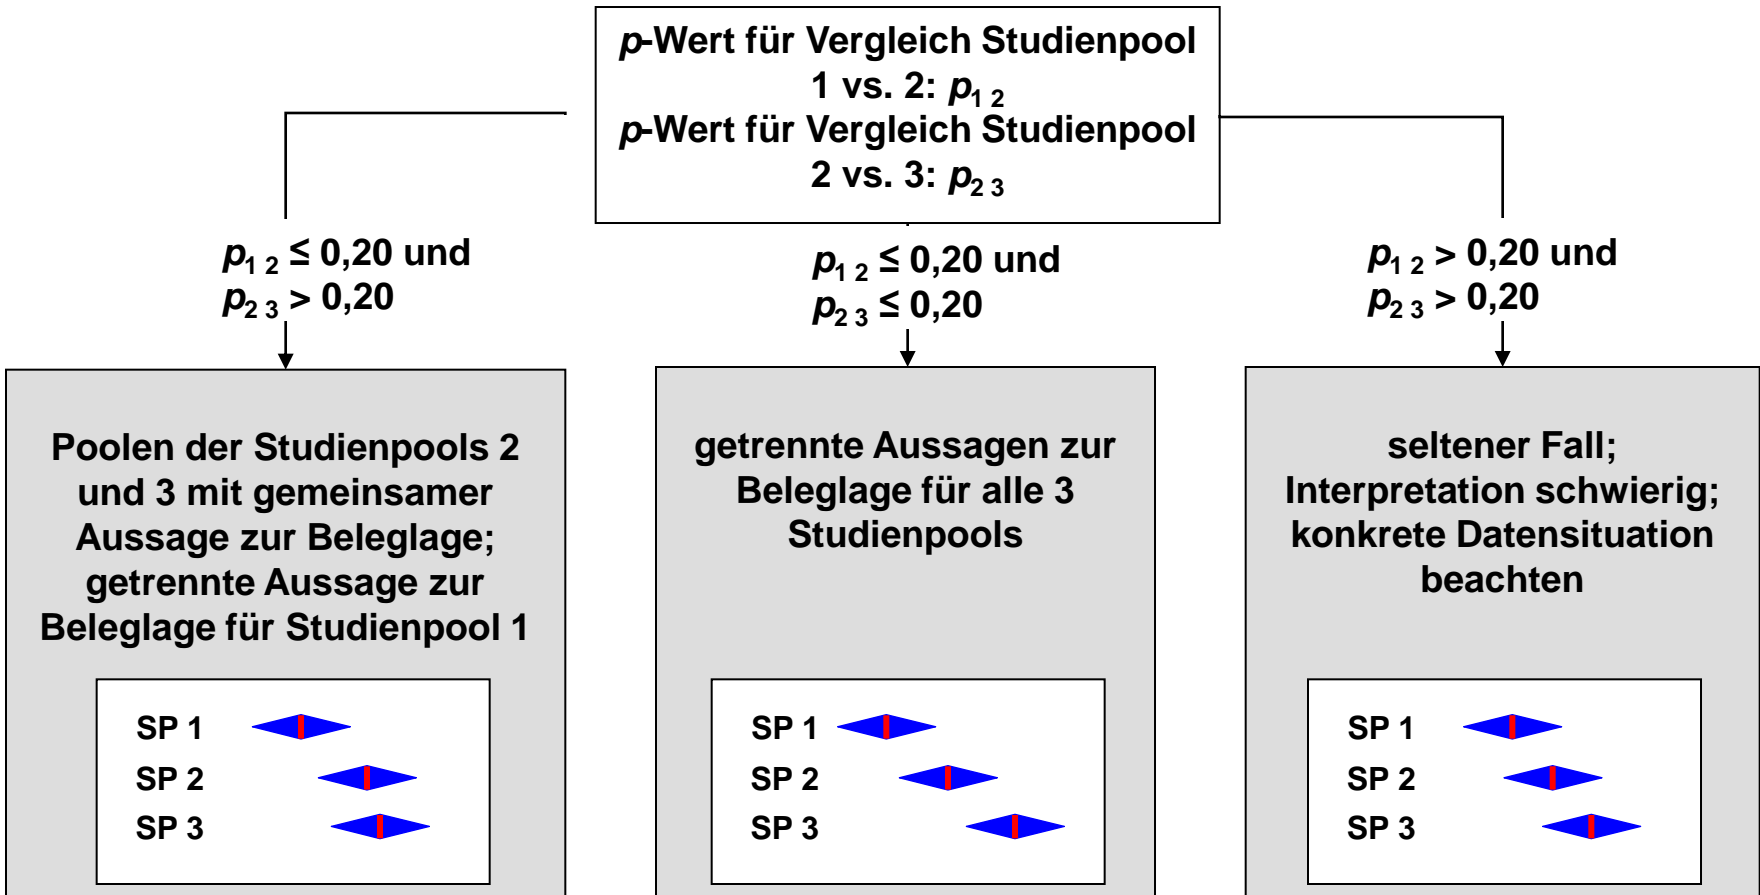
$p$-Wert für Vergleich Studienpool 1 vs. 2: $p_{1\,2}$
$p$-Wert für Vergleich Studienpool 2 vs. 3: $p_{2\,3}$

$p_{1\,2} \leq 0{,}20$ und
$p_{2\,3} > 0{,}20$

$p_{1\,2} \leq 0{,}20$ und
$p_{2\,3} \leq 0{,}20$

$p_{1\,2} > 0{,}20$ und
$p_{2\,3} > 0{,}20$

Poolen der Studienpools 2 und 3 mit gemeinsamer Aussage zur Beleglage; getrennte Aussage zur Beleglage für Studienpool 1

SP 1
SP 2
SP 3

getrennte Aussagen zur Beleglage für alle 3 Studienpools

SP 1
SP 2
SP 3

seltener Fall; Interpretation schwierig; konkrete Datensituation beachten

SP 1
SP 2
SP 3